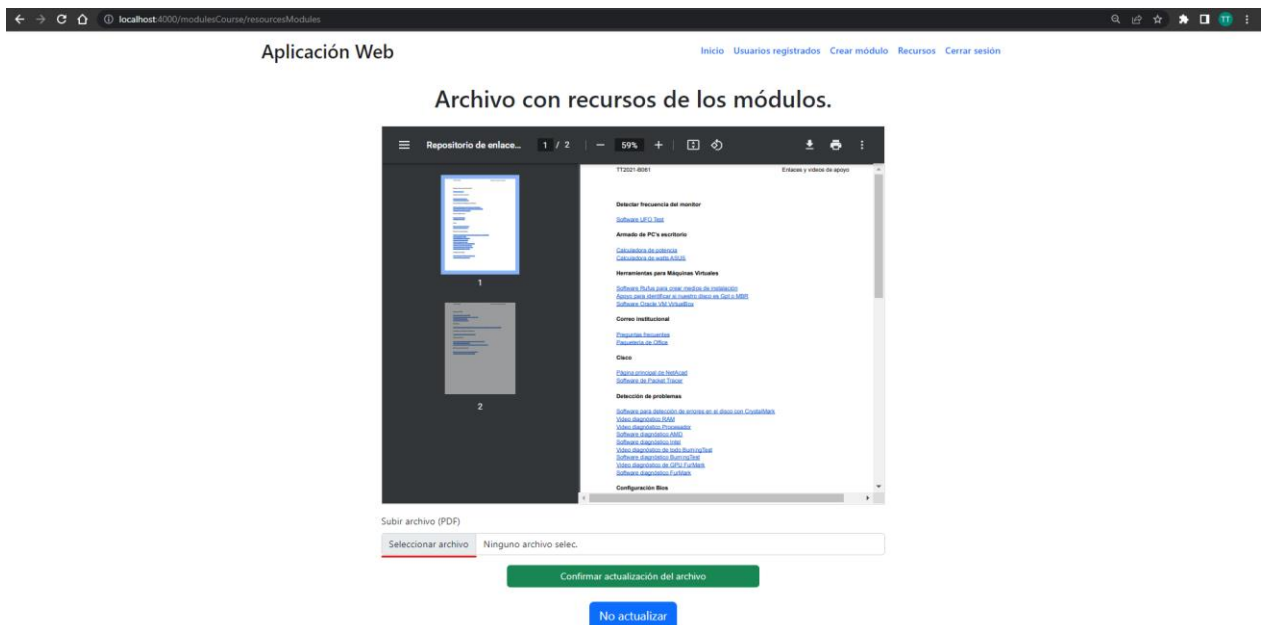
localhost:4000/modulesCourse/resourcesModules

TT

Aplicación Web

Inicio Usuarios registrados Crear módulo Recursos Cerrar sesión

Archivo con recursos de los módulos.

Repositorio de enlace... 1 / 2 — 59% +

1

2

TT2021-B081 Enlaces y videos de apoyo

Detectar frecuencia del monitor

Software UFO Test

Armado de PC's escritorio

Calculadora de potencia
Calculadora de watts ASUS

Herramientas para Máquinas Virtuales

Software Rufus para crear medios de instalación
Apoyo para identificar si nuestro disco es Gpt o MBR
Software Oracle VM VirtualBox

Correo institucional

Preguntas frecuentes
Paquetería de Office

Cisco

Página principal de NetAcad
Software de Packet Tracer

Detección de problemas

Software para detección de errores en el disco con CrystalMark
Video diagnóstico RAM
Video diagnóstico Procesador
Software diagnóstico AMD
Software diagnóstico Intel
Video diagnóstico de todo BurningTest
Software diagnóstico BurningTest
Video diagnóstico de GPU FurMark
Software diagnóstico FurMark

Configuración Bios

Subir archivo (PDF)

Seleccionar archivo Ninguno archivo selec.

Confirmar actualización del archivo

No actualizar